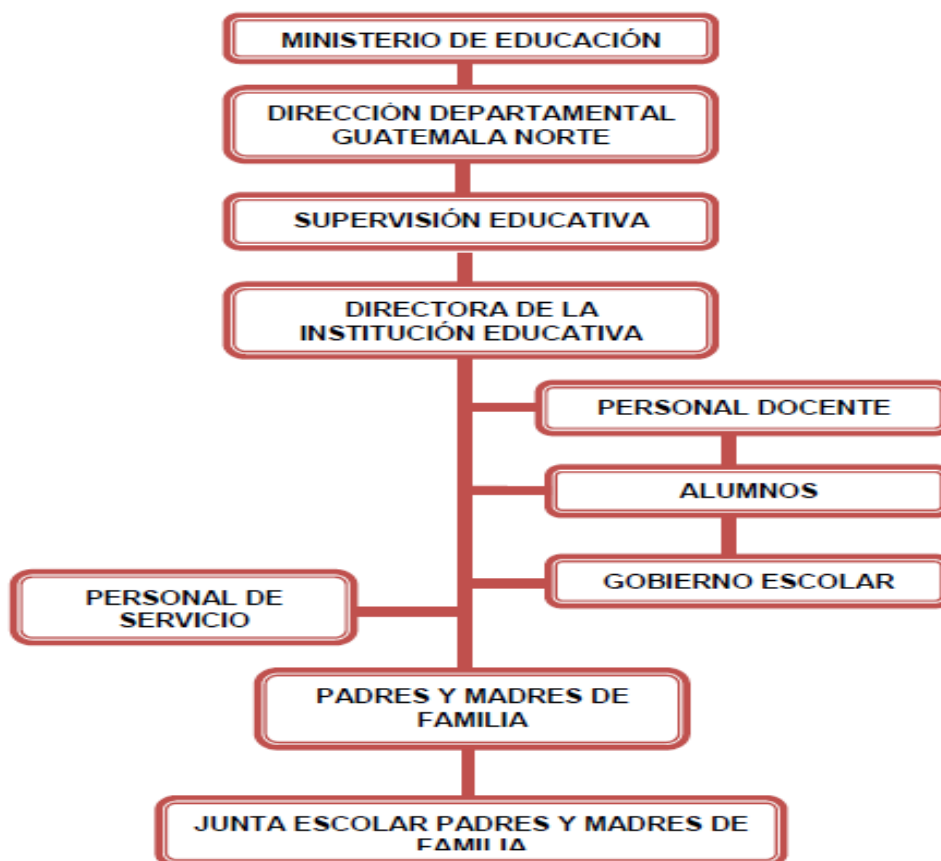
MINISTERIO DE EDUCACIÓN

DIRECCIÓN DEPARTAMENTAL GUATEMALA NORTE

SUPERVISIÓN EDUCATIVA

DIRECTORA DE LA INSTITUCIÓN EDUCATIVA

PERSONAL DOCENTE

ALUMNOS

GOBIERNO ESCOLAR

PERSONAL DE SERVICIO

PADRES Y MADRES DE FAMILIA

JUNTA ESCOLAR PADRES Y MADRES DE FAMILIA